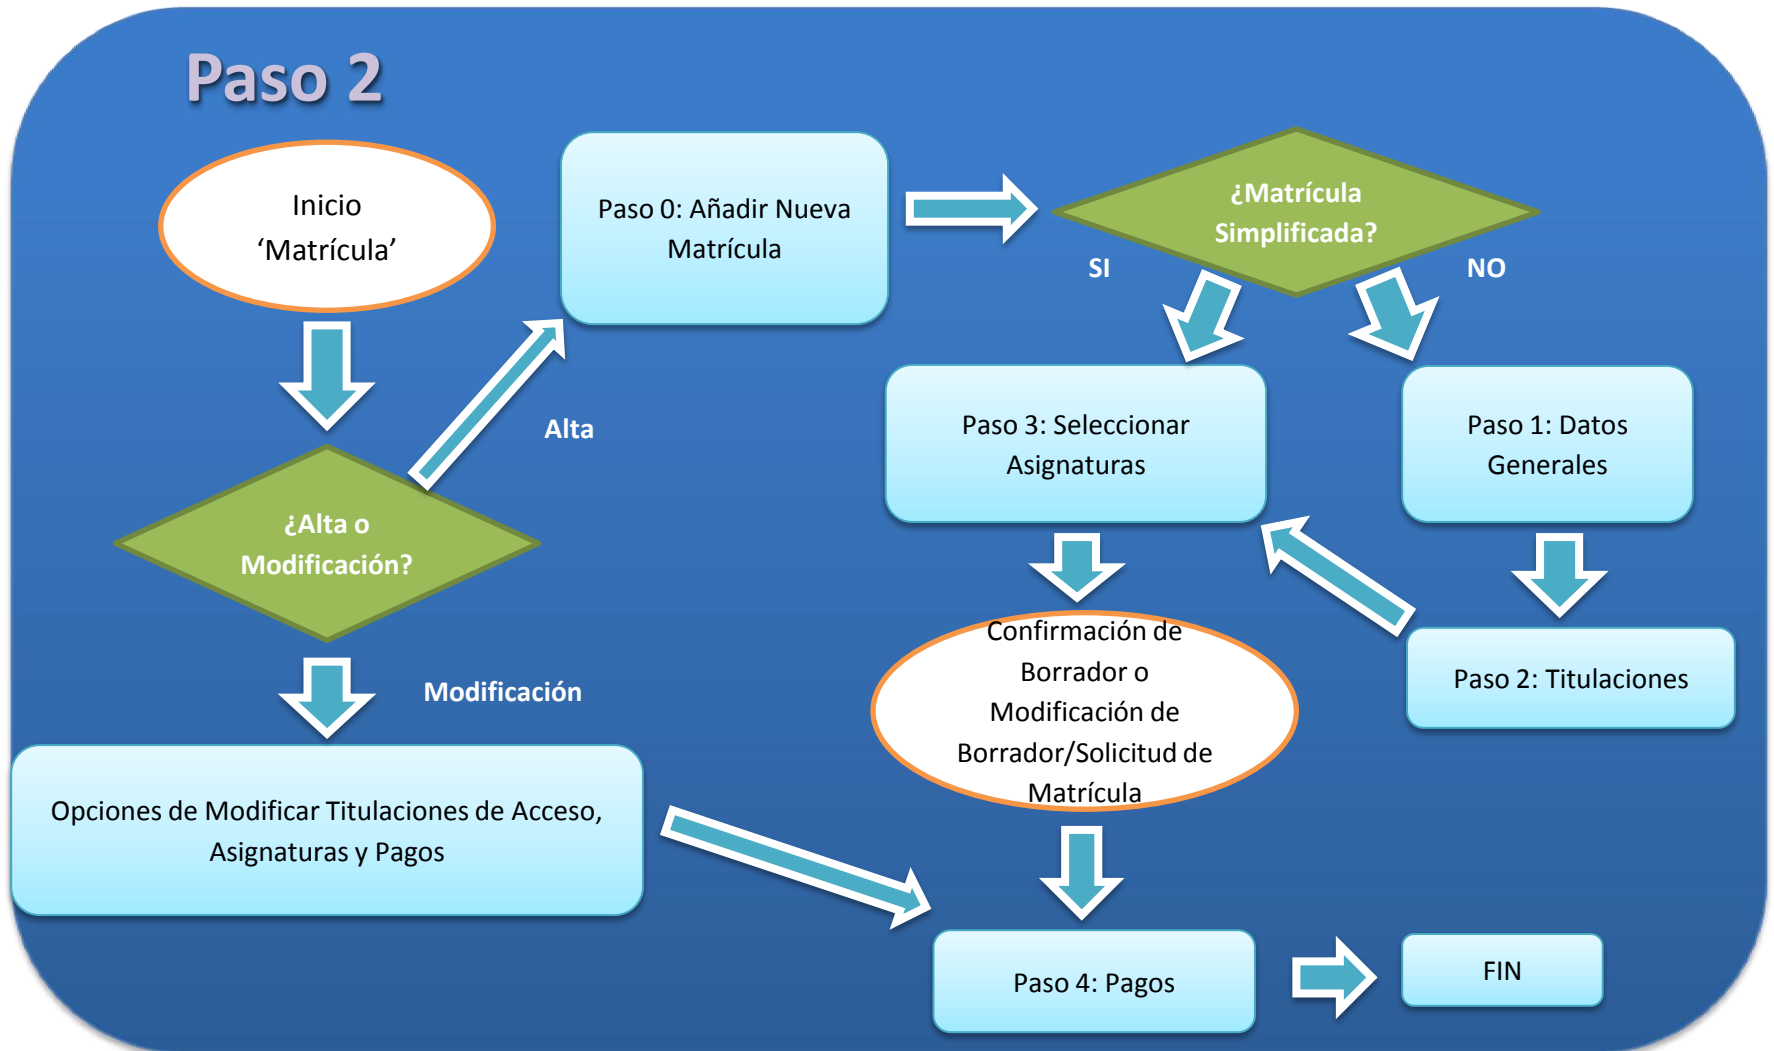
Paso 2

Inicio ‘Matrícula’

Paso 0: Añadir Nueva Matrícula

¿Matrícula Simplificada?

SI

NO

Alta

¿Alta o Modificación?

Paso 3: Seleccionar Asignaturas

Paso 1: Datos Generales

Modificación

Confirmación de Borrador o Modificación de Borrador/Solicitud de Matrícula

Paso 2: Titulaciones

Opciones de Modificar Titulaciones de Acceso, Asignaturas y Pagos

Paso 4: Pagos

FIN